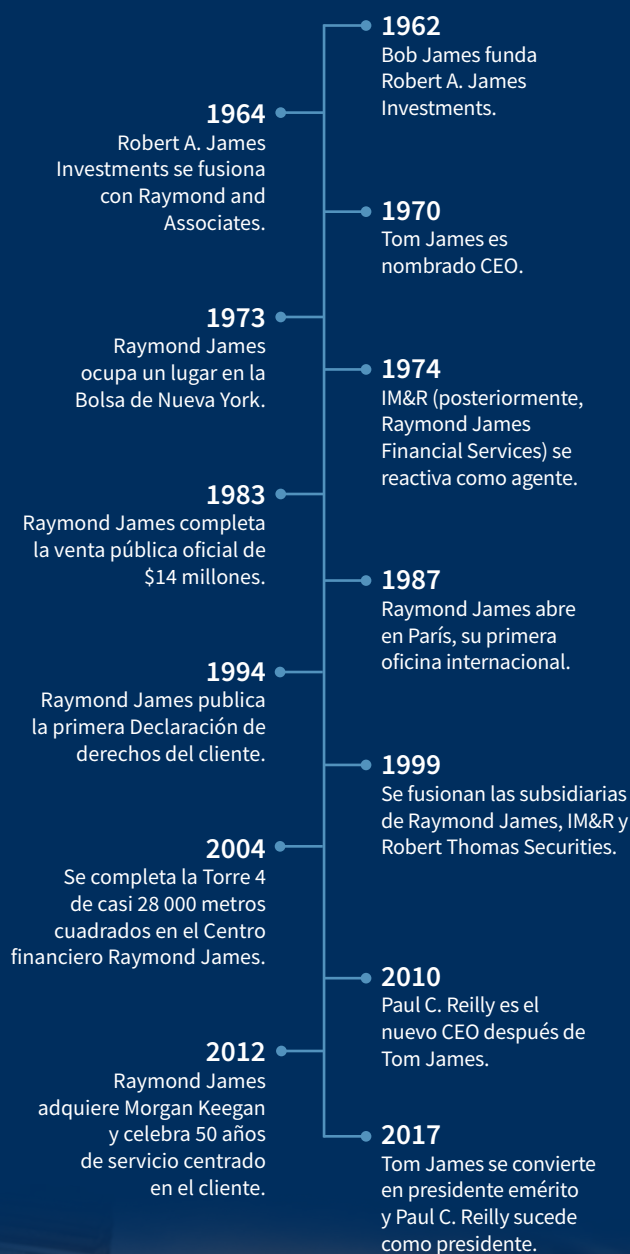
1962
Bob James funda Robert A. James Investments.

1964
Robert A. James Investments se fusiona con Raymond and Associates.

1970
Tom James es nombrado CEO.

1973
Raymond James ocupa un lugar en la Bolsa de Nueva York.

1974
IM&R (posteriormente, Raymond James Financial Services) se reactiva como agente.

1983
Raymond James completa la venta pública oficial de $14 millones.

1987
Raymond James abre en París, su primera oficina internacional.

1994
Raymond James publica la primera Declaración de derechos del cliente.

1999
Se fusionan las subsidiarias de Raymond James, IM&R y Robert Thomas Securities.

2004
Se completa la Torre 4 de casi 28 000 metros cuadrados en el Centro financiero Raymond James.

2010
Paul C. Reilly es el nuevo CEO después de Tom James.

2012
Raymond James adquiere Morgan Keegan y celebra 50 años de servicio centrado en el cliente.

2017
Tom James se convierte en presidente emérito y Paul C. Reilly sucede como presidente.